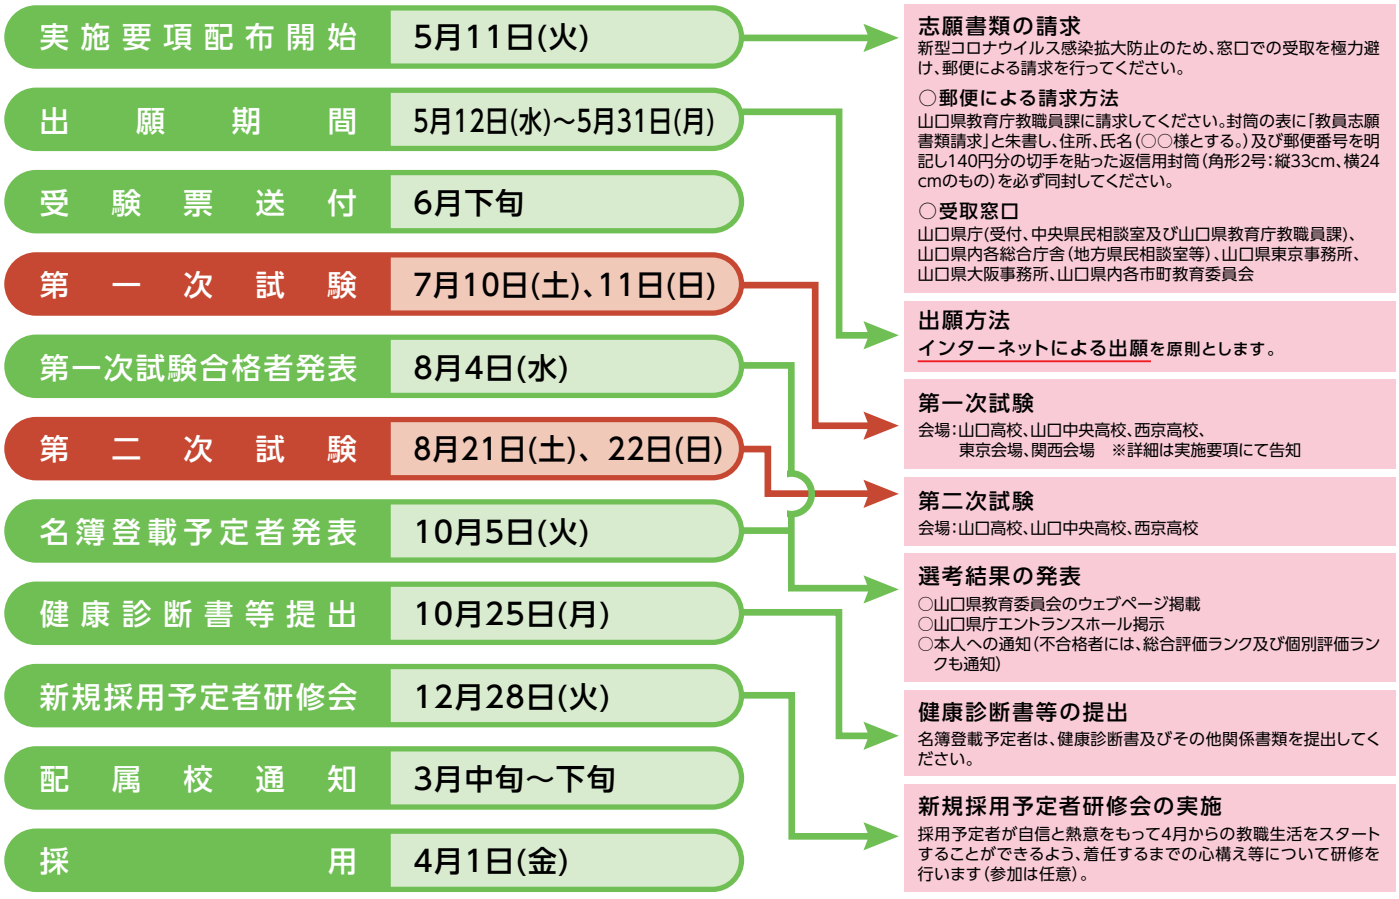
| | |
|---|---|
| 実施要項配布開始 | 5月11日(火) |
| 出願期間 | 5月12日(水)~5月31日(月) |
| 受験票送付 | 6月下旬 |
| 第一次試験 | 7月10日(土)、11日(日) |
| 第一次試験合格者発表 | 8月4日(水) |
| 第二次試験 | 8月21日(土)、22日(日) |
| 名簿登載予定者発表 | 10月5日(火) |
| 健康診断書等提出 | 10月25日(月) |
| 新規採用予定者研修会 | 12月28日(火) |
| 配属校通知 | 3月中旬~下旬 |
| 採用 | 4月1日(金) |

志願書類の請求
新型コロナウイルス感染拡大防止のため、窓口での受取を極力避け、郵便による請求を行ってください。

○郵便による請求方法
山口県教育庁教職員課に請求してください。封筒の表に「教員志願書類請求」と朱書し、住所、氏名(○○様とする。)及び郵便番号を明記し140円分の切手を貼った返信用封筒(角形2号:縦33cm、横24cmのもの)を必ず同封してください。

○受取窓口
山口県庁(受付、中央県民相談室及び山口県教育庁教職員課)、山口県内各総合庁舎(地方県民相談室等)、山口県東京事務所、山口県大阪事務所、山口県内各市町教育委員会

出願方法
インターネットによる出願を原則とします。

第一次試験
会場:山口高校、山口中央高校、西京高校、
東京会場、関西会場 ※詳細は実施要項にて告知

第二次試験
会場:山口高校、山口中央高校、西京高校

選考結果の発表
○山口県教育委員会のウェブページ掲載
○山口県庁エントランスホール掲示
○本人への通知(不合格者には、総合評価ランク及び個別評価ランクも通知)

健康診断書等の提出
名簿登載予定者は、健康診断書及びその他関係書類を提出してください。

新規採用予定者研修会の実施
採用予定者が自信と熱意をもって4月からの教職生活をスタートすることができるよう、着任するまでの心構え等について研修を行います(参加は任意)。